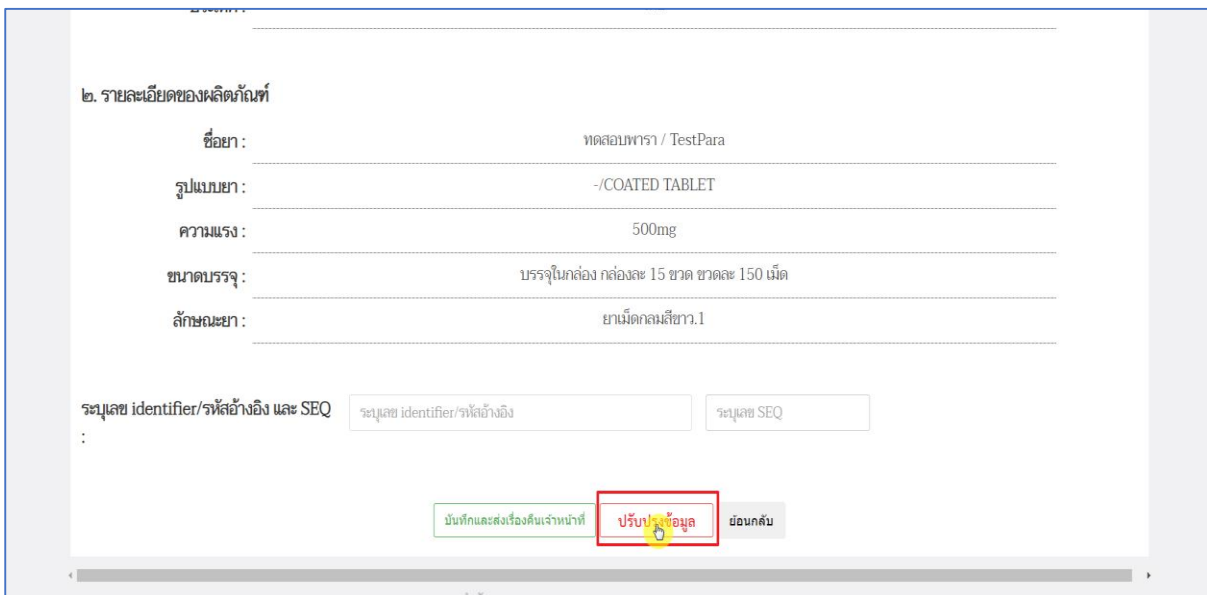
๒. รายละเอียดของผลิตภัณฑ์

ชื่อยา : ทดสอบพารา / TestPara

รูปแบบยา : -/COATED TABLET

ความแรง : 500mg

ขนาดบรรจุ : บรรจุในกล่อง กล่องละ 15 ขวด ขวดละ 150 เม็ด

ลักษณะยา : ยาเม็ดกลมสีขาว.1

ระบุเลข identifier/รหัสอ้างอิง และ SEQ : ระบุเลข identifier/รหัสอ้างอิง ระบุเลข SEQ

บันทึกและส่งเรื่องคืนเจ้าหน้าที่ ปรับปรุงข้อมูล ย้อนกลับ